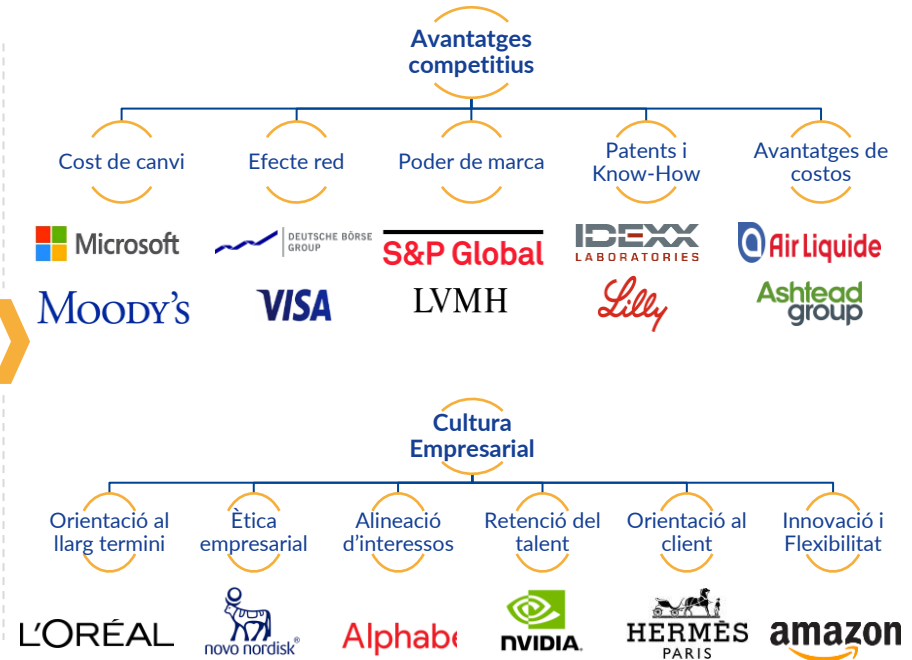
Avantatges competitius

Cost de canvi

Efecte red

Poder de marca

Patents i Know-How

Avantatges de costos

Microsoft

DEUTSCHE BÖRSE GROUP

S&P Global

IDEXX LABORATORIES

Air Liquide

MOODY'S

VISA

LVMH

Lilly

Ashtead group

Cultura Empresarial

Orientació al llarg termini

Ètica empresarial

Alineació d'interessos

Retenció del talent

Orientació al client

Innovació i Flexibilitat

L'ORÉAL

novo nordisk®

Alphabe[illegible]

NVIDIA.

HERMÈS PARIS

amazon